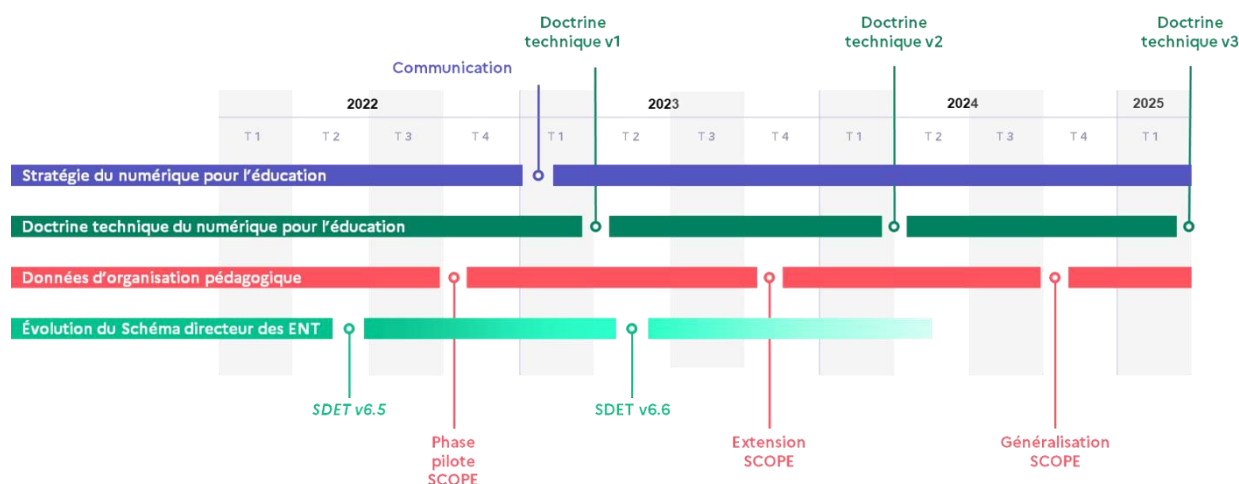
Doctrine technique v1

Doctrine technique v2

Doctrine technique v3

Communication

2022

2023

2024

2025

T 1 T 2 T 3 T 4 T 1 T 2 T 3 T 4 T 1 T 2 T 3 T 4 T 1

Stratégie du numérique pour l'éducation

Doctrine technique du numérique pour l'éducation

Données d'organisation pédagogique

Évolution du Schéma directeur des ENT

SDET v6.5

SDET v6.6

Phase pilote SCOPE

Extension SCOPE

Généralisation SCOPE